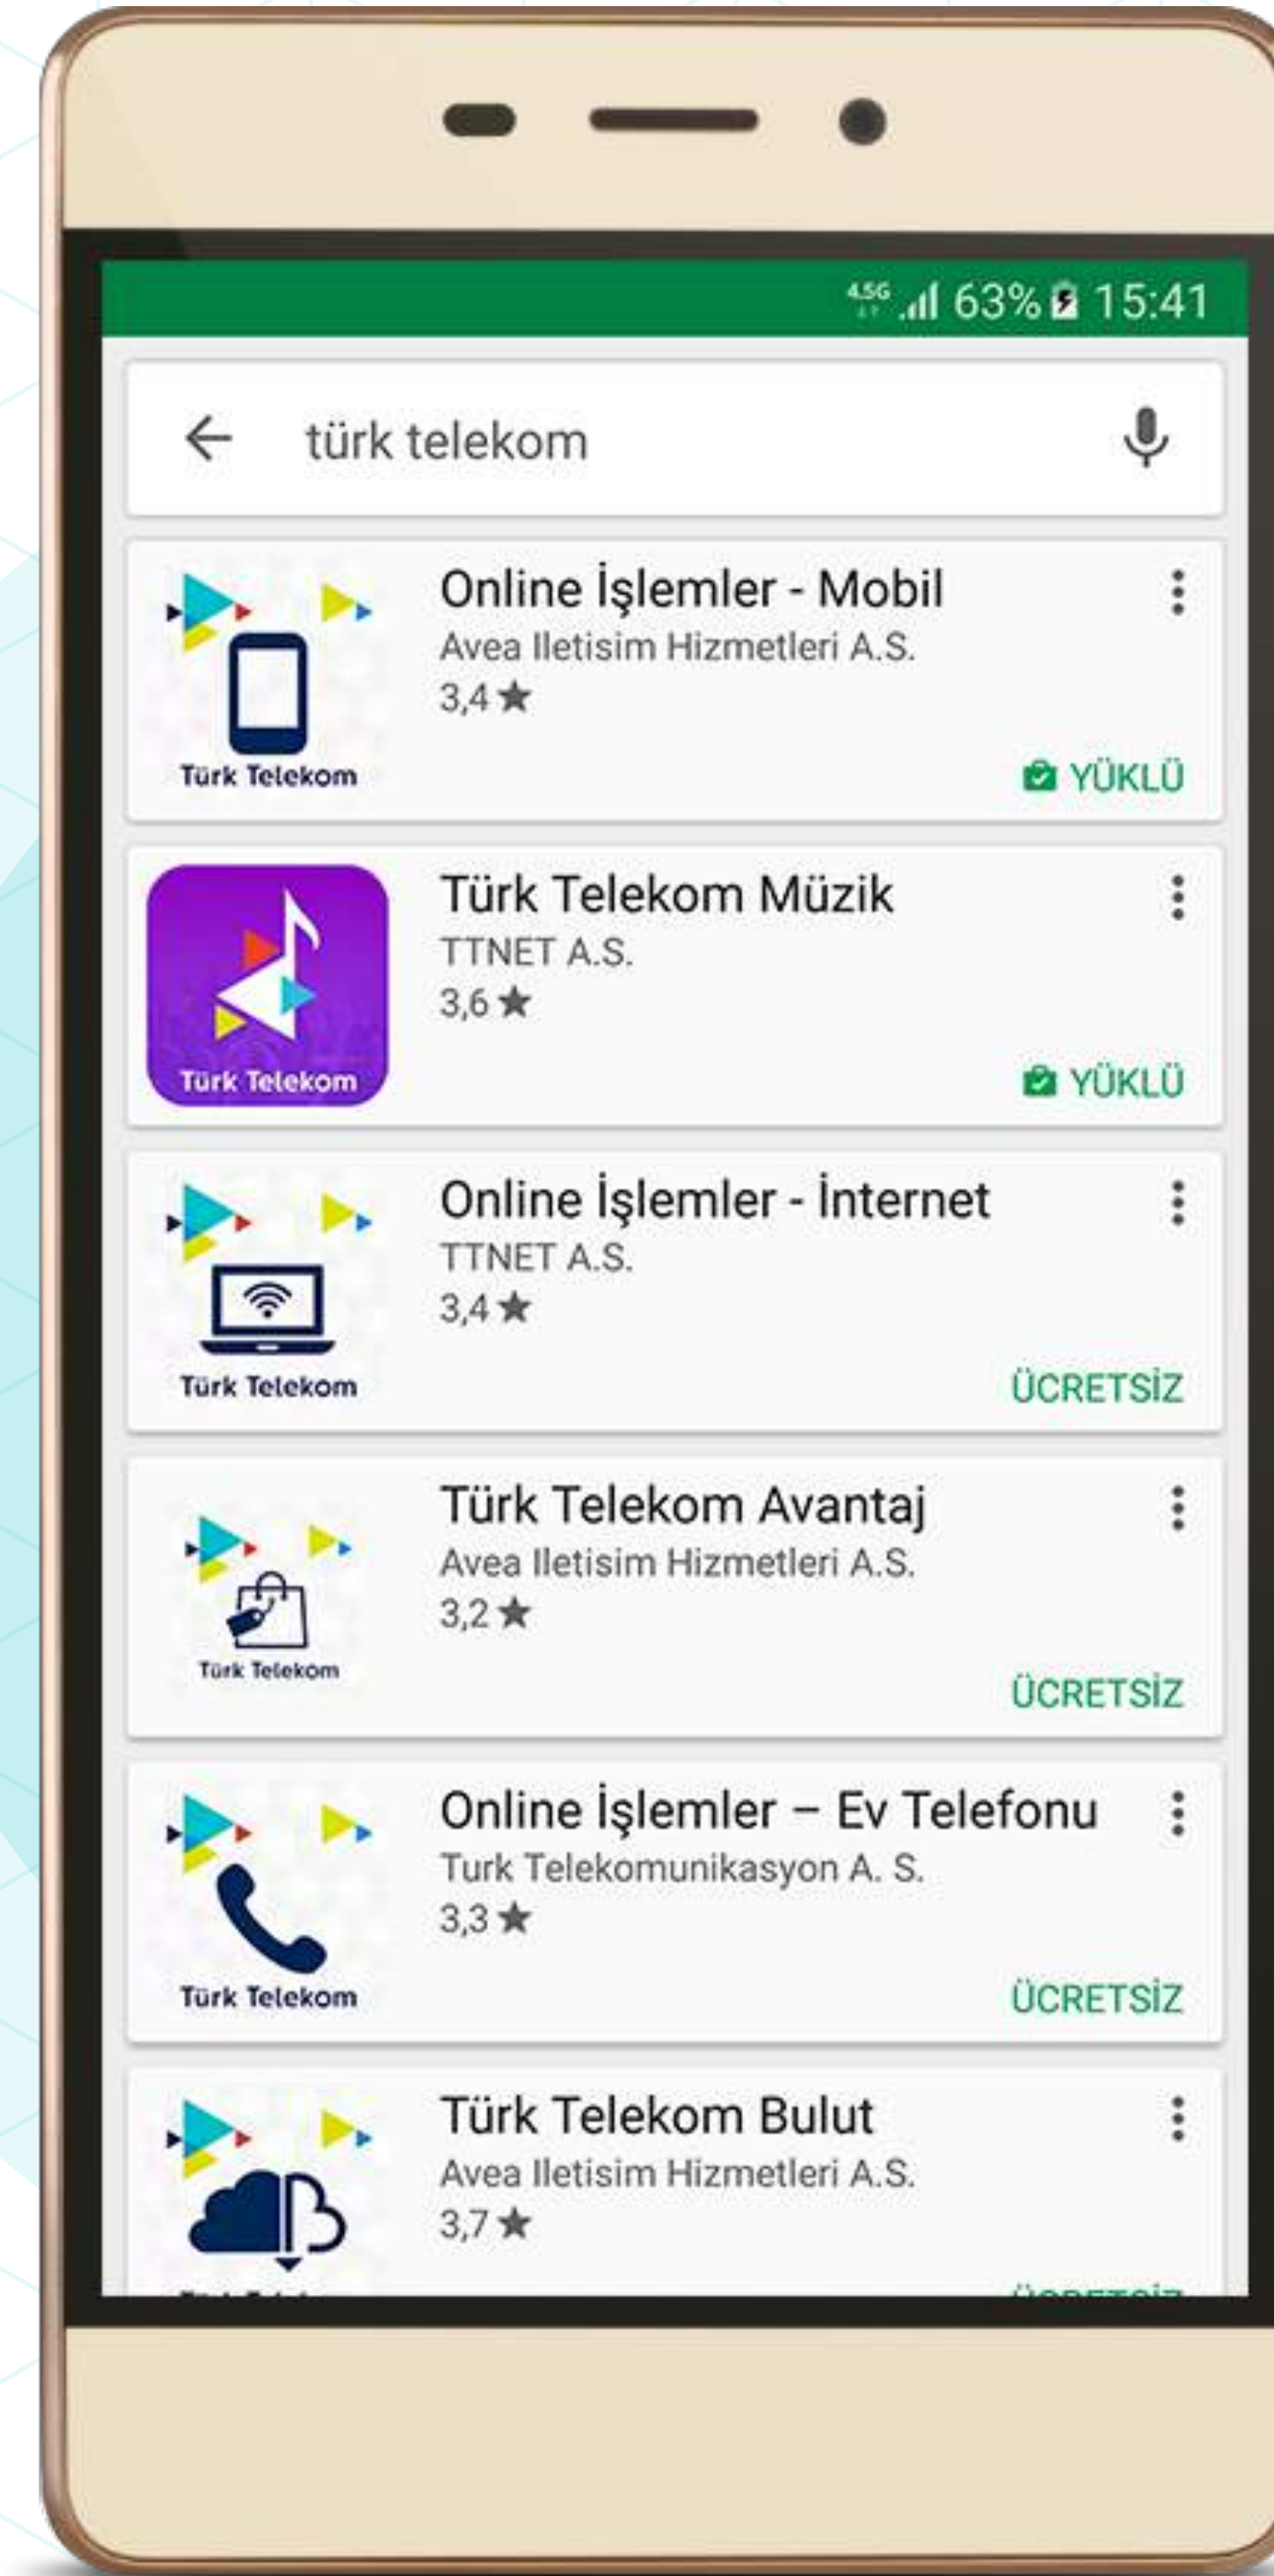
4.5G 63% 15:41

türk telekom

Online İşlemler - Mobil
Avea Iletisim Hizmetleri A.S.
3,4 ★
Türk Telekom
YÜKLÜ

Türk Telekom Müzik
TTNET A.S.
3,6 ★
Türk Telekom
YÜKLÜ

Online İşlemler - İnternet
TTNET A.S.
3,4 ★
Türk Telekom
ÜCRETSİZ

Türk Telekom Avantaj
Avea Iletisim Hizmetleri A.S.
3,2 ★
Türk Telekom
ÜCRETSİZ

Online İşlemler – Ev Telefonu
Turk Telekomunikasyon A. S.
3,3 ★
Türk Telekom
ÜCRETSİZ

Türk Telekom Bulut
Avea Iletisim Hizmetleri A.S.
3,7 ★
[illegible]
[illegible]